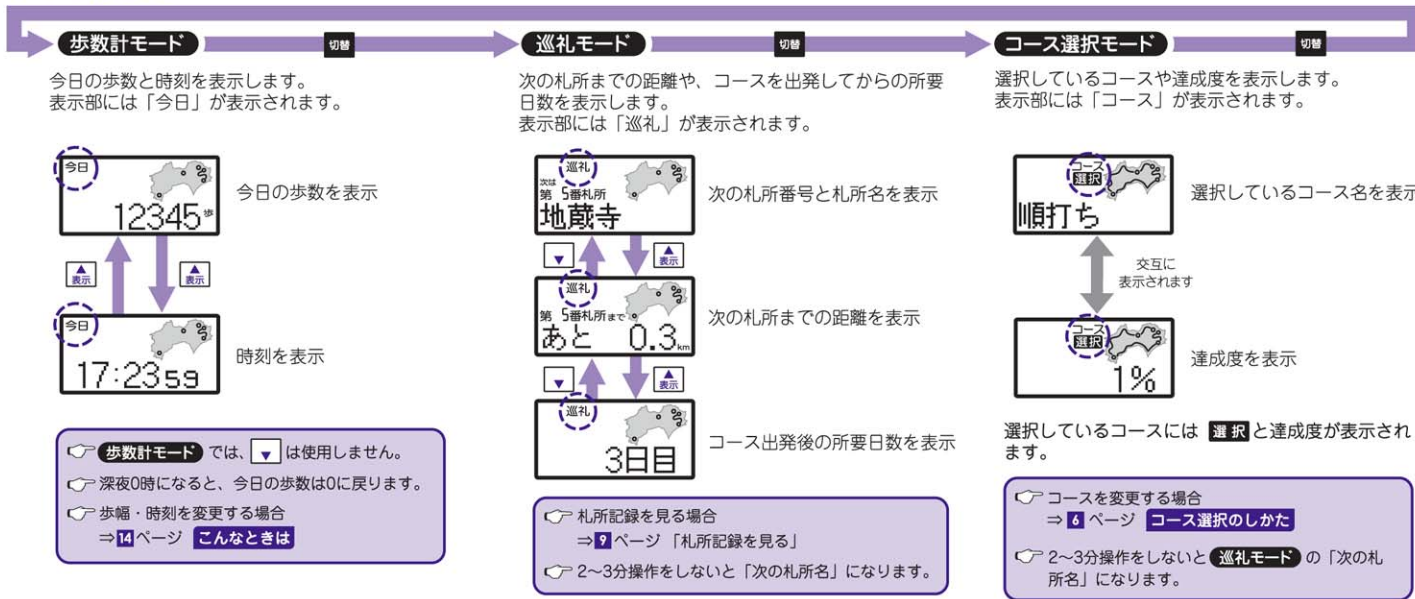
歩数計モード 切替

今日の歩数と時刻を表示します。
表示部には「今日」が表示されます。

今日
12345歩

今日の歩数を表示

▲表示 ▲表示

今日
17:23 59

時刻を表示

☞ 歩数計モード では、▼ は使用しません。
☞ 深夜0時になると、今日の歩数は0に戻ります。
☞ 歩幅・時刻を変更する場合
⇒14ページ こんなときは

巡礼モード 切替

次の札所までの距離や、コースを出発してからの所要日数を表示します。
表示部には「巡礼」が表示されます。

巡礼
次は 第 5番札所
地蔵寺

次の札所番号と札所名を表示

▼ ▲表示

巡礼
第 5番札所まで
あと 0.3km

次の札所までの距離を表示

▼ ▲表示

巡礼
3日目

コース出発後の所要日数を表示

☞ 札所記録を見る場合
⇒9ページ 「札所記録を見る」
☞ 2~3分操作をしないと「次の札所名」になります。

コース選択モード 切替

選択しているコースや達成度を表示します。
表示部には「コース」が表示されます。

コース 選択
順打ち

選択しているコース名を表示

交互に表示されます

コース 選択
1%

達成度を表示

選択しているコースには 選択 と達成度が表示されます。

☞ コースを変更する場合
⇒6ページ コース選択のしかた
☞ 2~3分操作をしないと 巡礼モード の「次の札所名」になります。